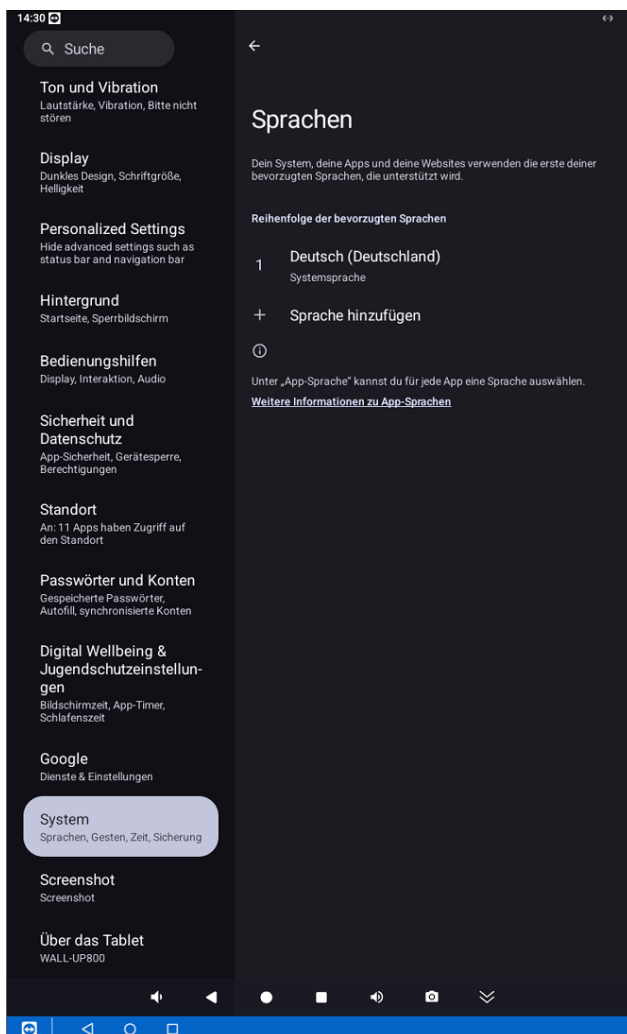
14:30

Suche

Ton und Vibration
Lautstärke, Vibration, Bitte nicht stören

Display
Dunkles Design, Schriftgröße, Helligkeit

Personalized Settings
Hide advanced settings such as status bar and navigation bar

Hintergrund
Startseite, Sperrbildschirm

Bedienungshilfen
Display, Interaktion, Audio

Sicherheit und Datenschutz
App-Sicherheit, Gerätesperre, Berechtigungen

Standort
An: 11 Apps haben Zugriff auf den Standort

Passwörter und Konten
Gespeicherte Passwörter, Autofill, synchronisierte Konten

Digital Wellbeing & Jugendschutzeinstellungen
Bildschirmzeit, App-Timer, Schlafenszeit

Google
Dienste & Einstellungen

System
Sprachen, Gesten, Zeit, Sicherung

Screenshot
Screenshot

Über das Tablet
WALL-UP800

Sprachen

Dein System, deine Apps und deine Websites verwenden die erste deiner bevorzugten Sprachen, die unterstützt wird.

Reihenfolge der bevorzugten Sprachen

1 Deutsch (Deutschland)
Systemsprache

+ Sprache hinzufügen

Unter „App-Sprache" kannst du für jede App eine Sprache auswählen.
Weitere Informationen zu App-Sprachen